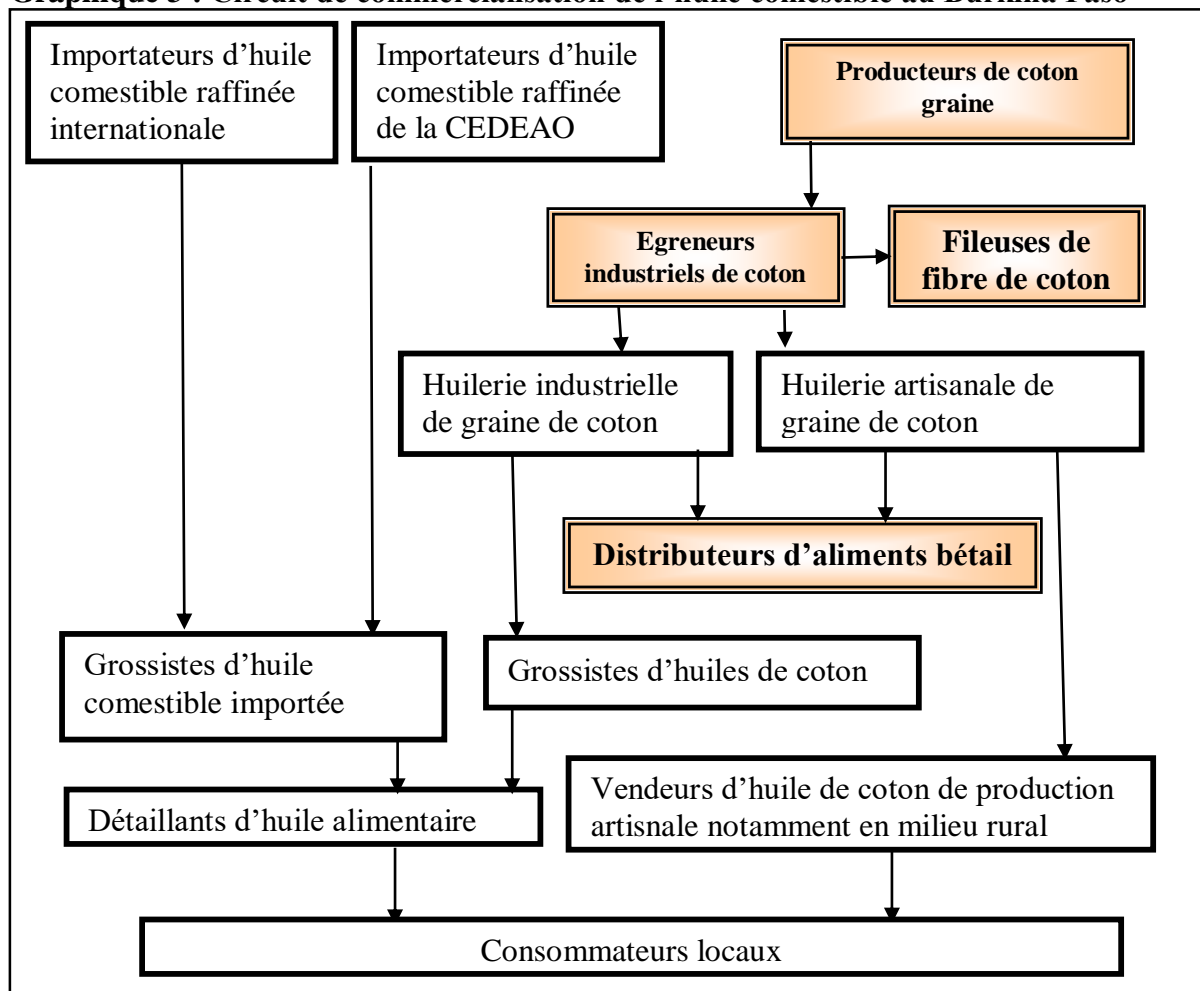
Graphique 3 : Circuit de commercialisation de l'huile comestible au Burkina Faso

Importateurs d'huile comestible raffinée internationale

Importateurs d'huile comestible raffinée de la CEDEAO

Producteurs de coton graine

Egreneurs industriels de coton

Fileuses de fibre de coton

Huilerie industrielle de graine de coton

Huilerie artisanale de graine de coton

Distributeurs d'aliments bétail

Grossistes d'huile comestible importée

Grossistes d'huiles de coton

Détaillants d'huile alimentaire

Vendeurs d'huile de coton de production artisnale notamment en milieu rural

Consommateurs locaux